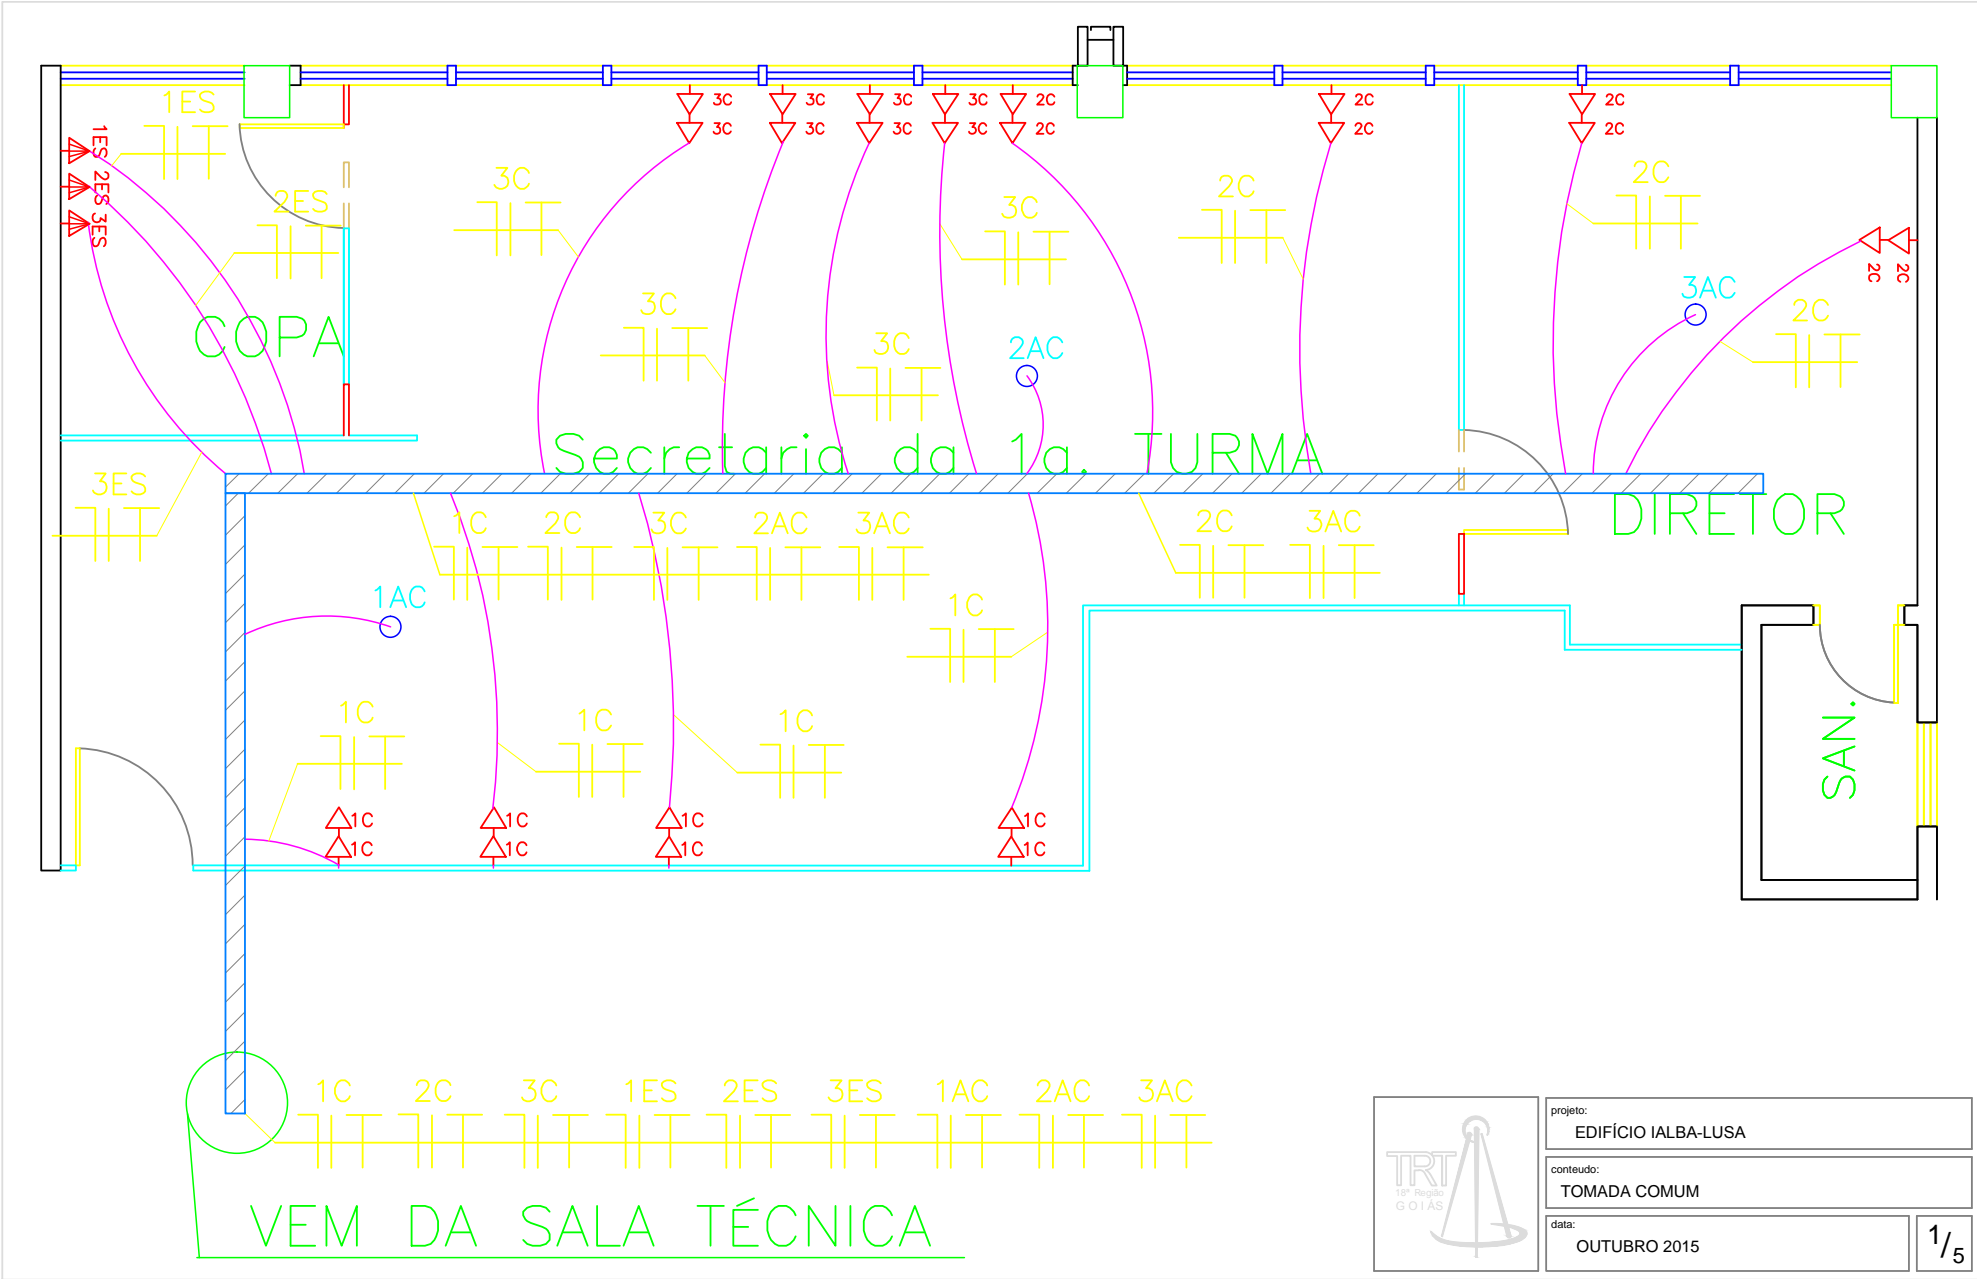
3C 3C 3C 3C 2C 2C 2C
3C 3C 3C 3C 2C 2C 2C

1ES
1ES 2ES 3ES
2ES
3C
3C
2C
2C
3AC
2C 2C
2C
COPA
3C
3C
2AC
Secretaria da 1a. TURMA
3ES
DIRETOR
1C 2C 3C 2AC 3AC
2C 3AC
1AC
1C
1C
1C
1C
SAN.
1C 1C 1C 1C
1C 1C 1C 1C

1C 2C 3C 1ES 2ES 3ES 1AC 2AC 3AC
VEM DA SALA TÉCNICA

TRT
18ª Região
GOIÁS

projeto:
EDIFÍCIO IALBA-LUSA
conteudo:
TOMADA COMUM
data:
OUTUBRO 2015
$^1/_5$